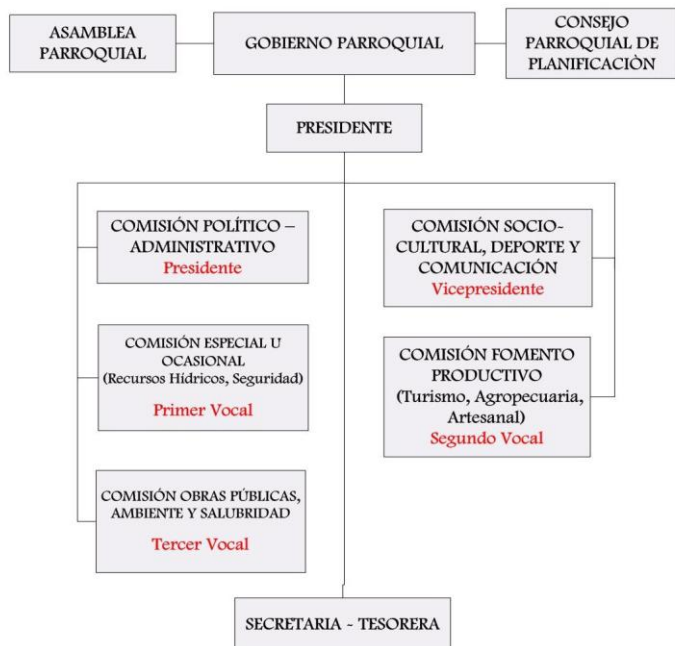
ASAMBLEA PARROQUIAL

GOBIERNO PARROQUIAL

CONSEJO PARROQUIAL DE PLANIFICACIÒN

PRESIDENTE

COMISIÓN POLÍTICO – ADMINISTRATIVO
Presidente

COMISIÓN ESPECIAL U OCASIONAL
(Recursos Hídricos, Seguridad)
Primer Vocal

COMISIÓN OBRAS PÚBLICAS, AMBIENTE Y SALUBRIDAD
Tercer Vocal

COMISIÓN SOCIO-CULTURAL, DEPORTE Y COMUNICACIÓN
Vicepresidente

COMISIÓN FOMENTO PRODUCTIVO
(Turismo, Agropecuaria, Artesanal)
Segundo Vocal

SECRETARIA - TESORERA